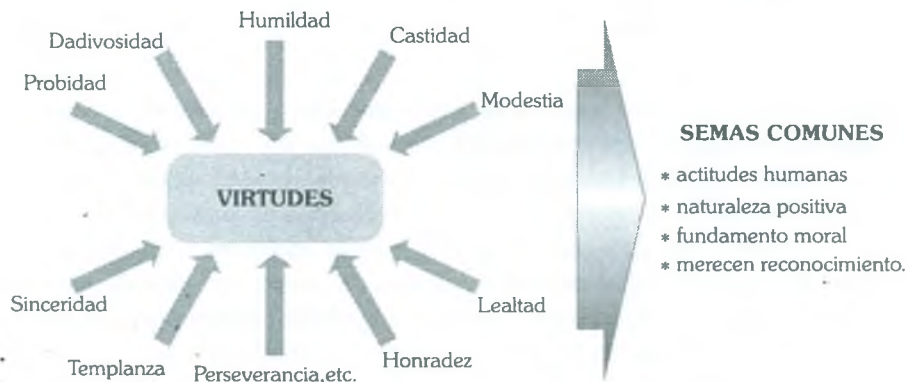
Humildad
Dadivosidad
Castidad
Probidad
Modestia
VIRTUDES
Sinceridad
Lealtad
Templanza
Perseverancia,etc.
Honradez

SEMAS COMUNES
* actitudes humanas
* naturaleza positiva
* fundamento moral
* merecen reconocimiento.